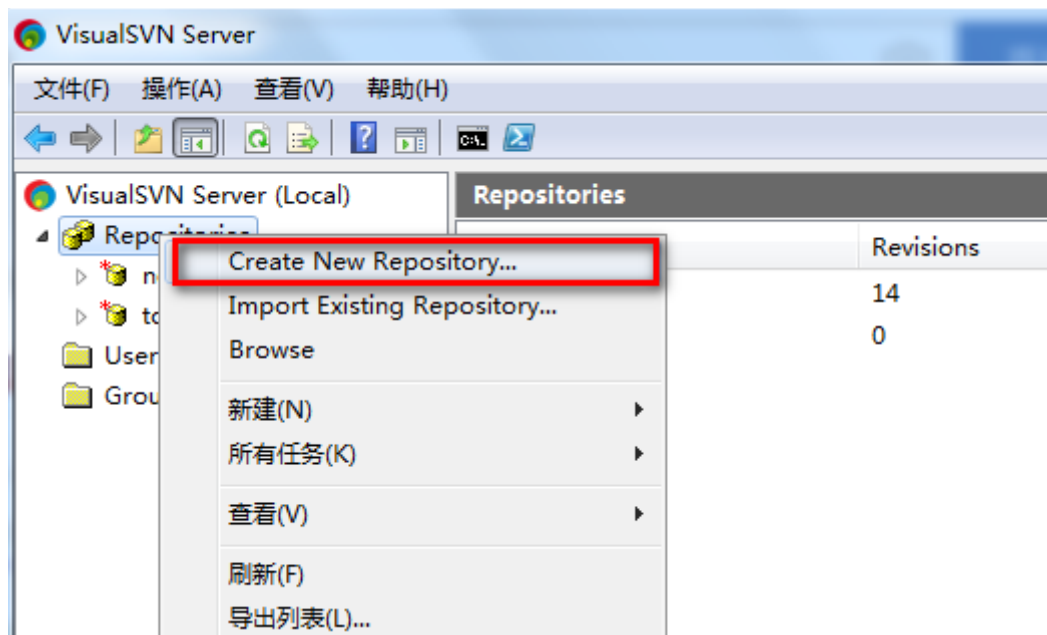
VisualSVN Server

文件(F) 操作(A) 查看(V) 帮助(H)

VisualSVN Server (Local)

Repositories

n

t

User

Grou

Repositories

Revisions

14

0

Create New Repository...

Import Existing Repository...

Browse

新建(N)

所有任务(K)

查看(V)

刷新(F)

导出列表(L)...